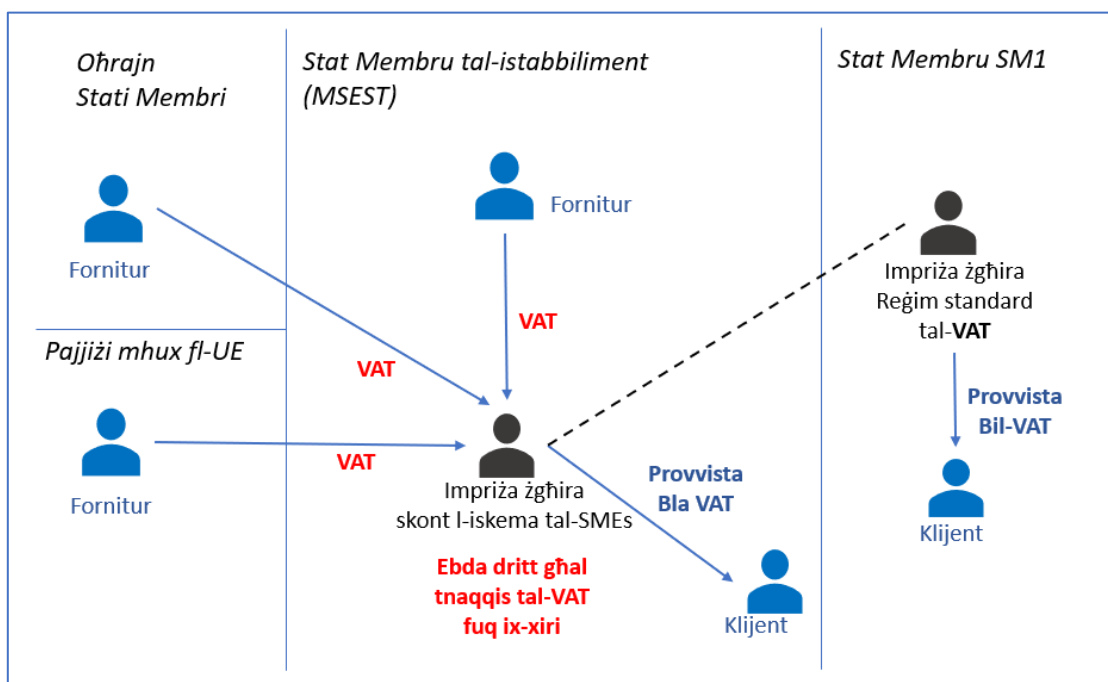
Oħrajn
Stati Membri

Stat Membru tal-istabbiliment
(MSEST)

Stat Membru SM1

Fornitur

Fornitur

Impriża żgħira
Reġim standard
tal-VAT

VAT

Pajjiżi mhux fl-UE

VAT

Provvista
Bil-VAT

VAT

Fornitur

Impriża żgħira
skont l-iskema tal-SMEs

Provvista
Bla VAT

Klijent

Ebda dritt għal
tnaqqis tal-VAT
fuq ix-xiri

Klijent